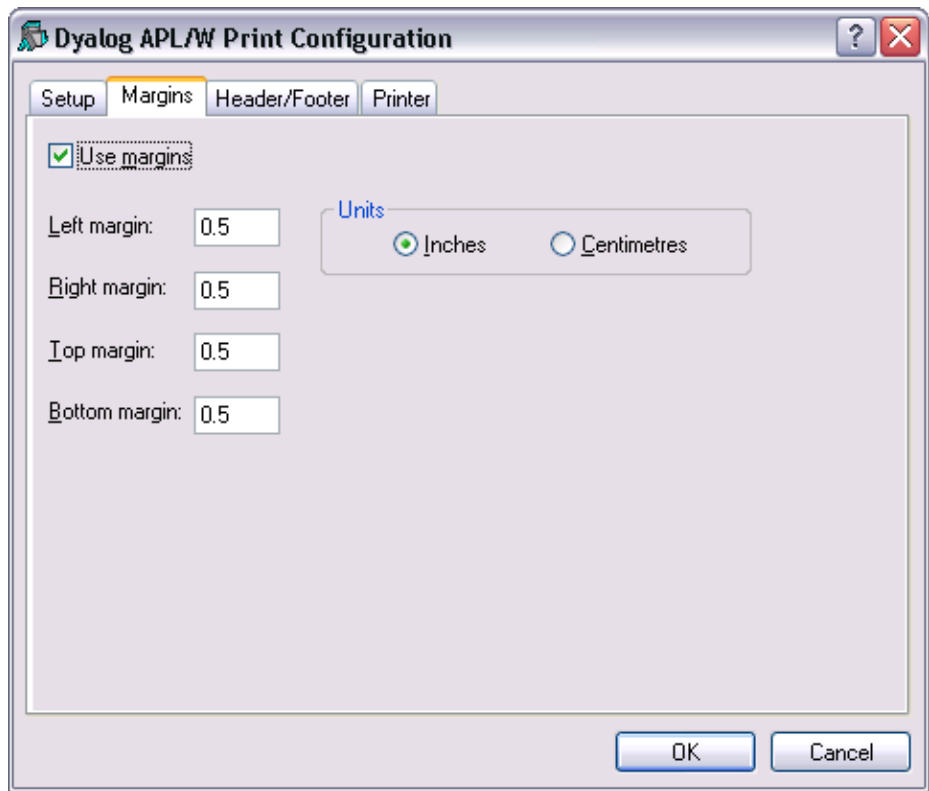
Dyalog APL/W Print Configuration

?

Setup | Margins | Header/Footer | Printer

Use margins

Left margin: 0.5

Right margin: 0.5

Top margin: 0.5

Bottom margin: 0.5

Units

Inches

Centimetres

OK

Cancel